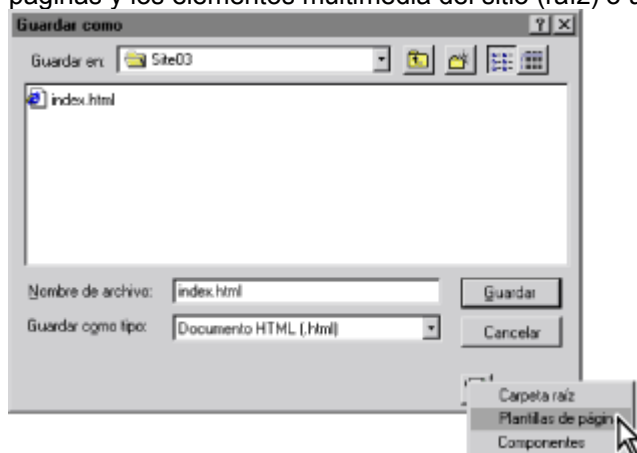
páginas y los elementos multimedia del sitio (raíz) o d

Guardar como

?

Guardar en: Site03

index.html

Nombre de archivo: index.html

Guardar

Guardar como tipo: Documento HTML (.html)

Cancelar

Carpeta raíz

Plantillas de págin

Componentes